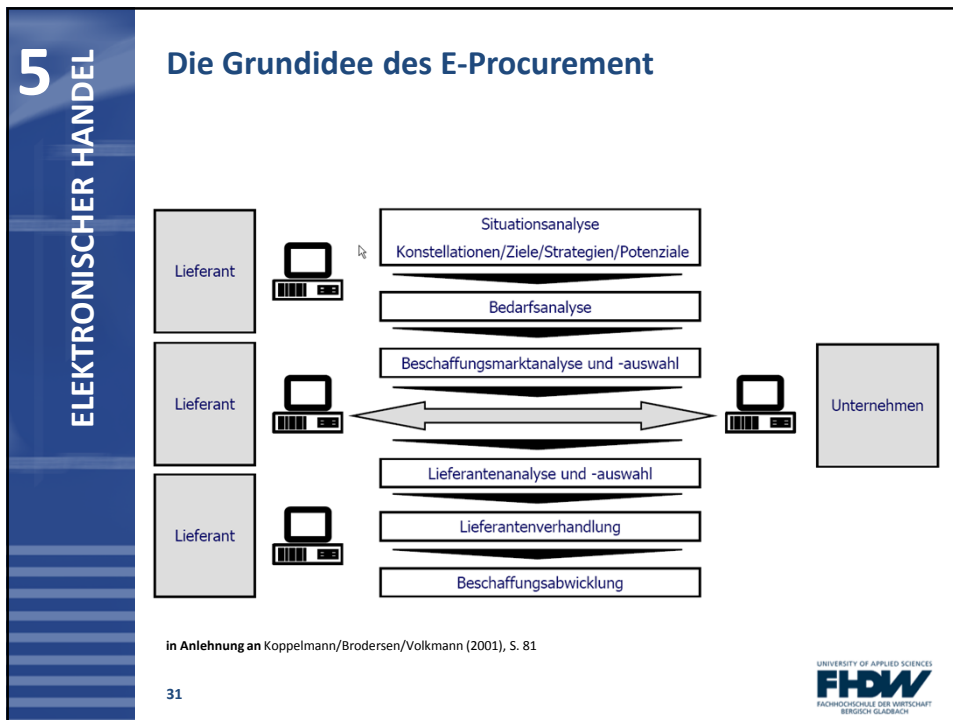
5 ELEKTRONISCHER HANDEL

Die Grundidee des E-Procurement

Lieferant

Lieferant

Lieferant

Situationsanalyse
Konstellationen/Ziele/Strategien/Potenziale

Bedarfsanalyse

Beschaffungsmarktanalyse und -auswahl

Unternehmen

Lieferantenanalyse und -auswahl

Lieferantenverhandlung

Beschaffungsabwicklung

**in Anlehnung an** Koppelmann/Brodersen/Volkmann (2001), S. 81

31

UNIVERSITY OF APPLIED SCIENCES
FHDW
FACHHOCHSCHULE DER WIRTSCHAFT
BERGISCH GLADBACH